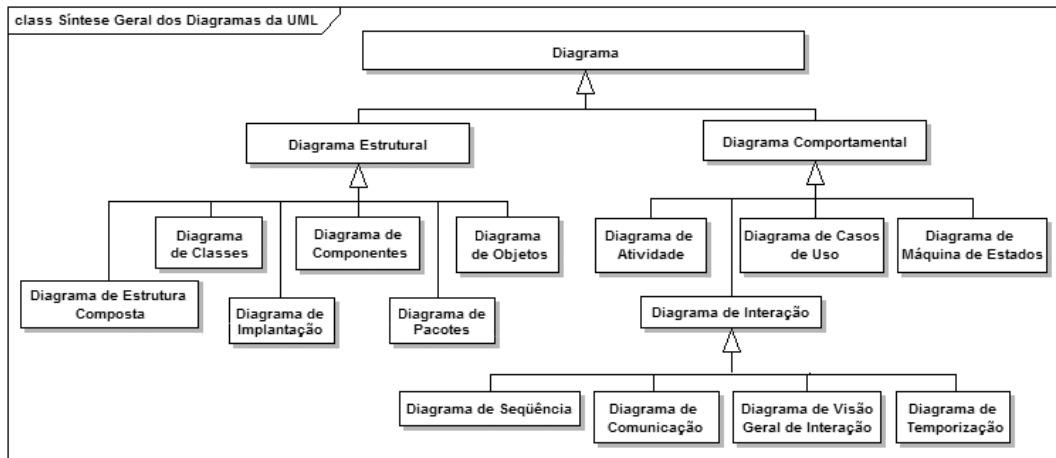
class Síntese Geral dos Diagramas da UML

Diagrama

Diagrama Estrutural

Diagrama Comportamental

Diagrama de Classes

Diagrama de Componentes

Diagrama de Objetos

Diagrama de Estrutura Composta

Diagrama de Implantação

Diagrama de Pacotes

Diagrama de Atividade

Diagrama de Casos de Uso

Diagrama de Máquina de Estados

Diagrama de Interação

Diagrama de Seqüência

Diagrama de Comunicação

Diagrama de Visão Geral de Interação

Diagrama de Temporização